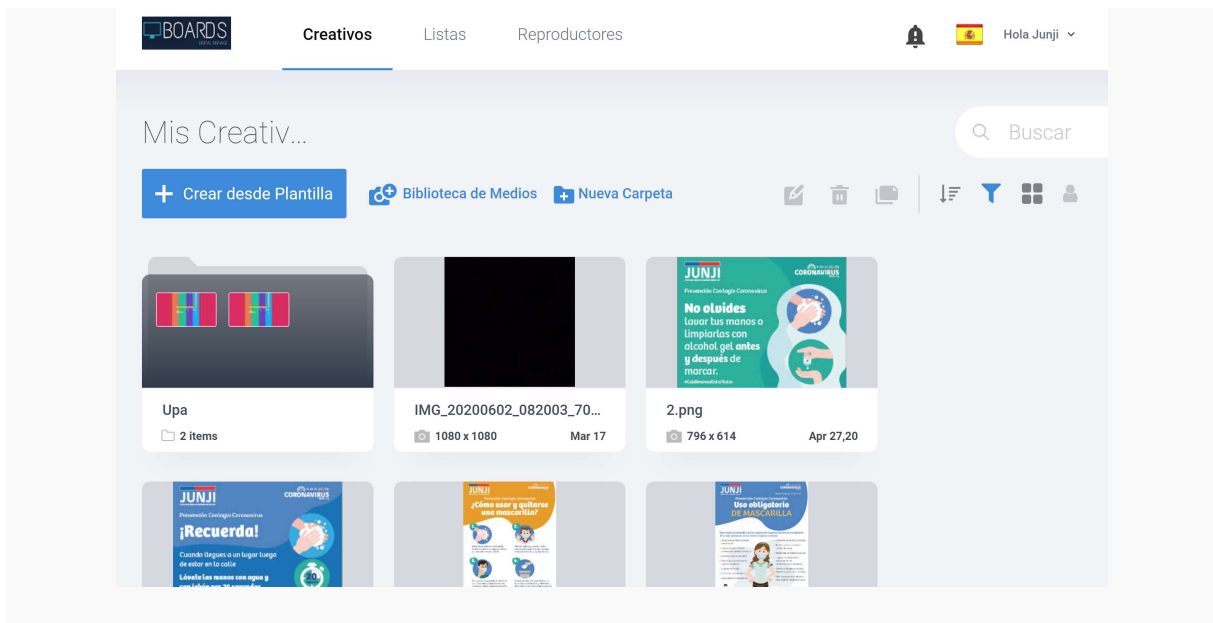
BOARDS DIGITAL SIGNAGE

Creativos Listas Reproductores

Hola Junji

Mis Creativ...

Buscar

+ Crear desde Plantilla

Biblioteca de Medios

Nueva Carpeta

Upa
2 items

IMG_20200602_082003_70...
1080 x 1080 Mar 17

JUNJI
CORONAVIRUS
Prevención Contagio Coronavirus
No olvides lavar tus manos o limpiarlas con alcohol gel antes y después de marcar.
#CuidémonosEntreTodos

2.png
796 x 614 Apr 27,20

JUNJI
CORONAVIRUS
Prevención Contagio Coronavirus
¡Recuerda!
Cuando llegues a un lugar luego de estar en la calle
Lávate las manos con agua y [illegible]

JUNJI
Coronavirus
Prevención Contagio Coronavirus
¿Cómo usar y quitarse una mascarilla?

JUNJI
Coronavirus
Prevención Contagio Coronavirus
Uso obligatorio DE MASCARILLA